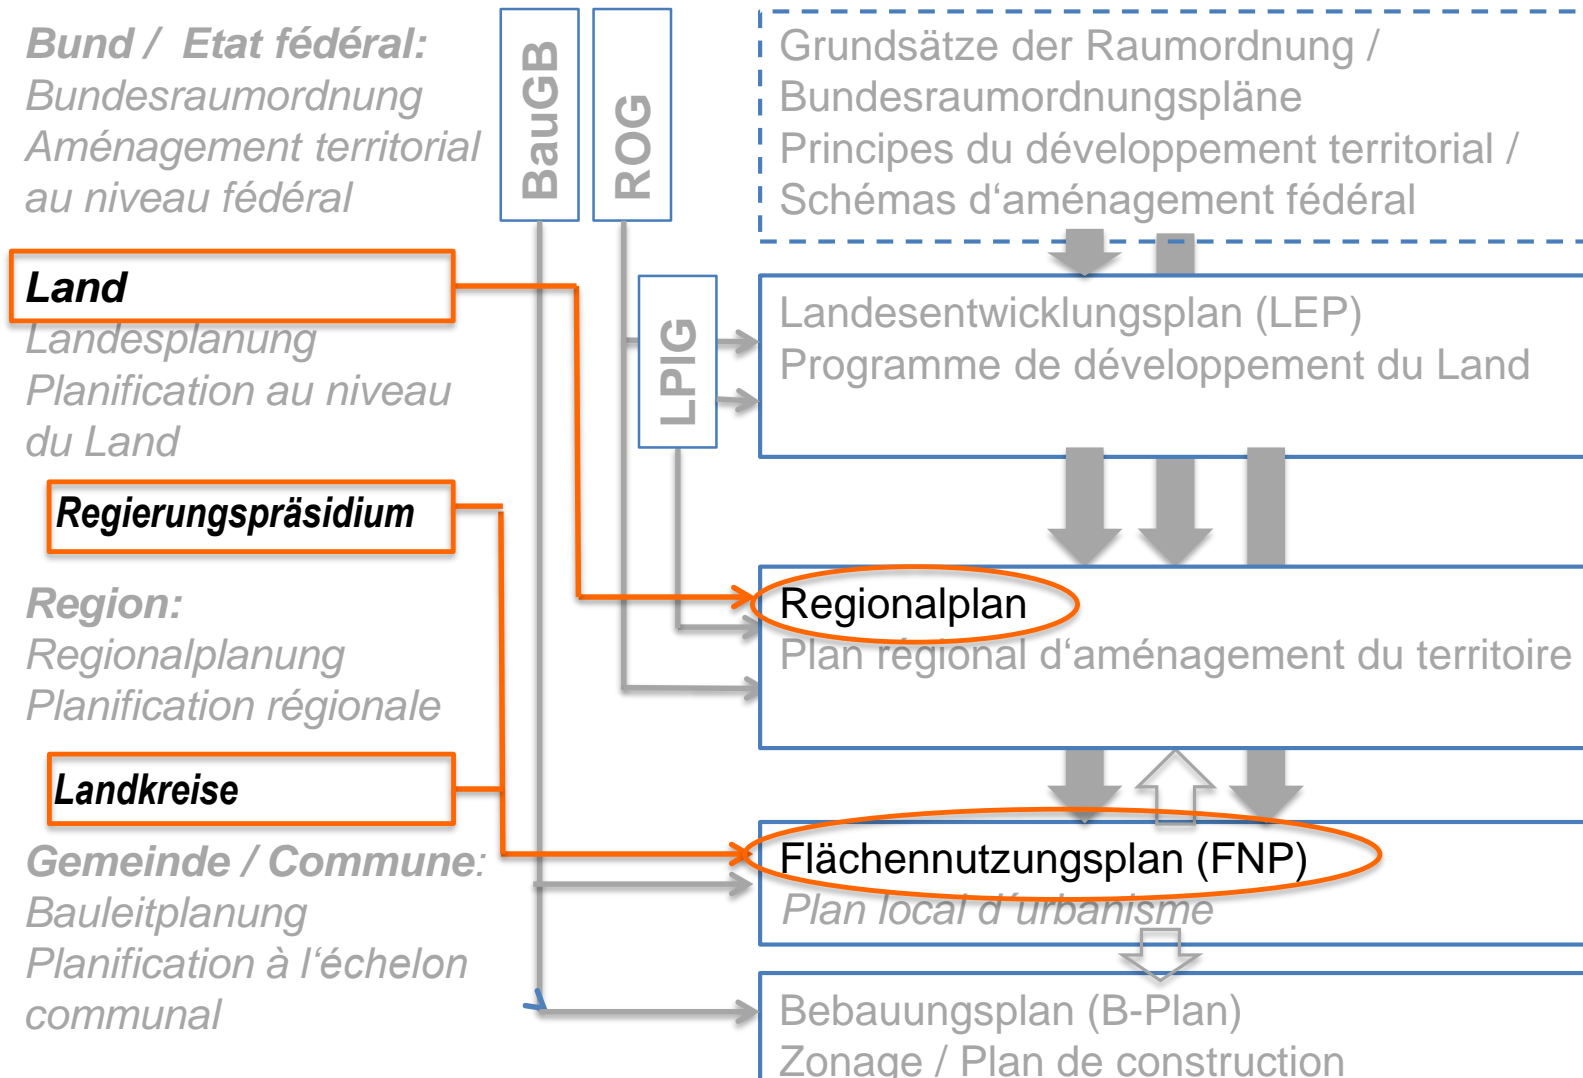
Bund / Etat fédéral:
Bundesraumordnung
Aménagement territorial au niveau fédéral

BauGB

ROG

Grundsätze der Raumordnung / Bundesraumordnungspläne
Principes du développement territorial / Schémas d'aménagement fédéral

Land
Landesplanung
Planification au niveau du Land

LPlG

Landesentwicklungsplan (LEP)
Programme de développement du Land

Regierungspräsidium

Region:
Regionalplanung
Planification régionale

Regionalplan
Plan régional d'aménagement du territoire

Landkreise

Gemeinde / Commune:
Bauleitplanung
Planification à l'échelon communal

Flächennutzungsplan (FNP)
Plan local d'urbanisme

Bebauungsplan (B-Plan)
Zonage / Plan de construction